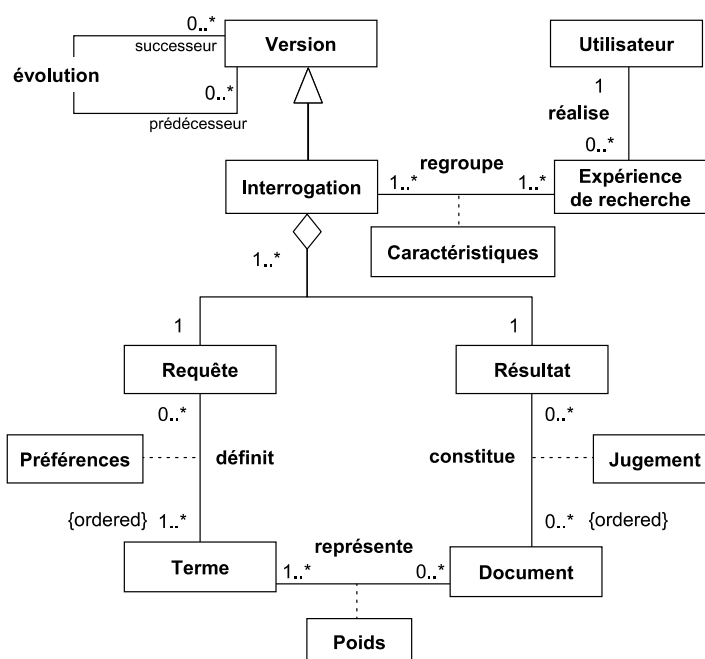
0..*
successeur
Version
Utilisateur
évolution
0..*
prédécesseur
1
réalise
0..*
regroupe
Interrogation
1..*
1..*
Expérience de recherche
Caractéristiques
1..*
1
1
Requête
Résultat
0..*
0..*
Préférences
définit
constitue
Jugement
{ordered}
1..*
0..*
{ordered}
représente
Terme
1..*
0..*
Document
Poids